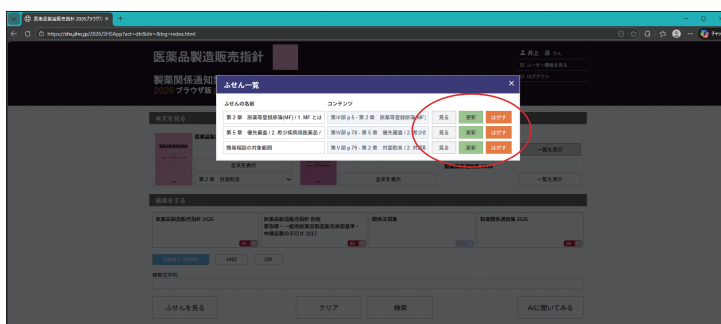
医薬品製造販売指針 2026ブラウザ版

https://shu.jiho.jp/2026/SHSApp/act=ctrlbdr=fidng=index.html

医薬品製造販売指針

製薬関係通知集

2026 ブラウザ版

井上 さん

ユーザー情報を見る

ログアウト

ふせん一覧

ふせんの名前

コンテンツ

第２章　原薬等登録原簿(MF)/1. MF とは

第III部 p.5・第２章　原薬等登録原簿(MF)

見る

更新

はがす

第５章　優先審査/2. 希少疾病用医薬品/

第VI部 p.78・第５章　優先審査/2. 希少

見る

更新

はがす

簡易相談の対象範囲

第VII部 p.79・第２章　対面助言/2. 対面

見る

更新

はがす

本文を見る

全文を表示

第２章　対面助言

全文を表示

一覧を表示

一覧を表示

検索をする

医薬品製造販売指針 2026

医薬品製造販売指針 別冊 要指導・一般用医薬品製造販売承認基準・申請実務の手引き 2017

製薬関係通知集 2026

関係法規集

SINGLE WORD

AND

OR

検索文字列

ふせんを見る

クリア

検索

AIに聞いてみる